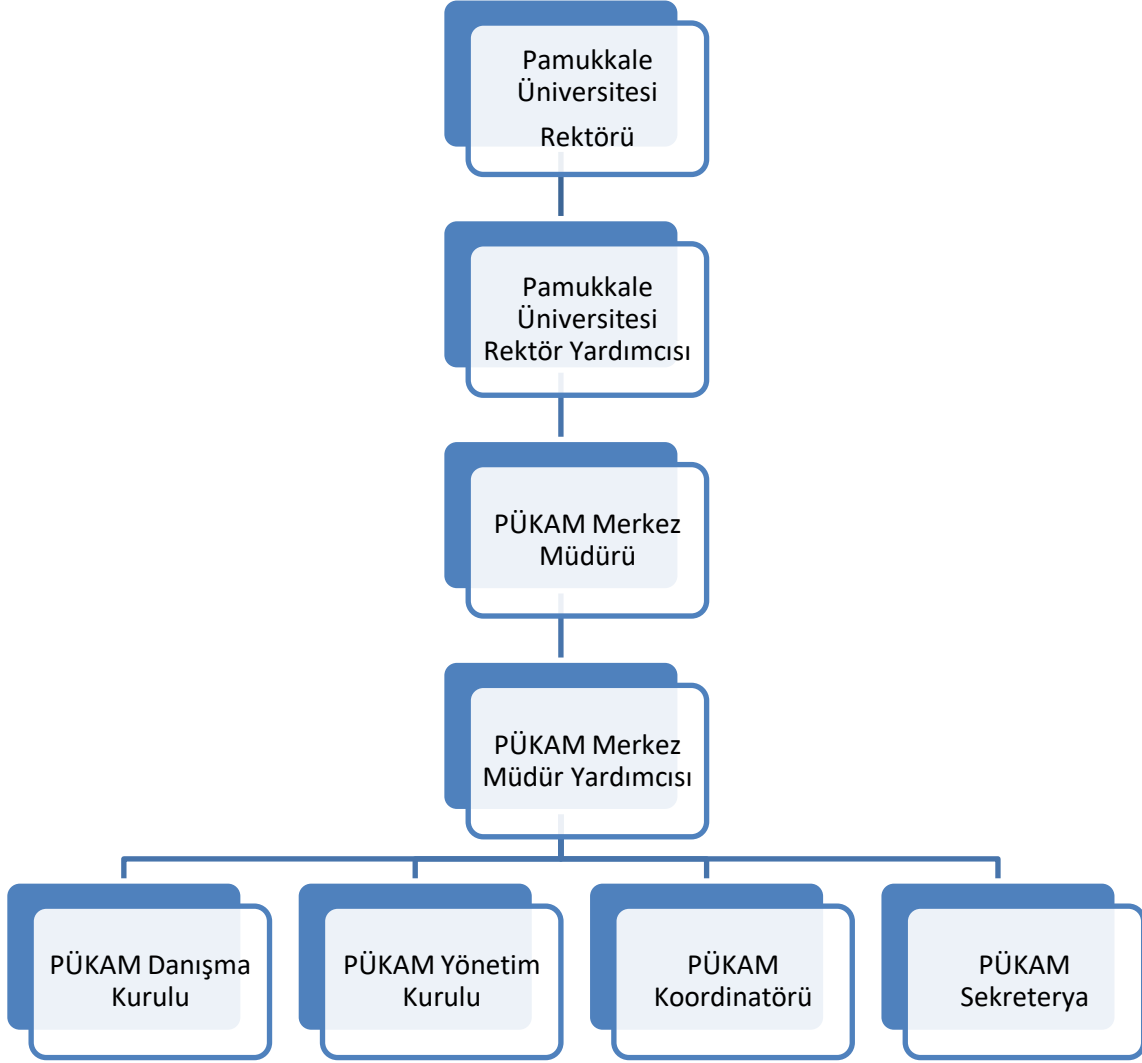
Pamukkale Üniversitesi Rektörü

Pamukkale Üniversitesi Rektör Yardımcısı

PÜKAM Merkez Müdürü

PÜKAM Merkez Müdür Yardımcısı

PÜKAM Danışma Kurulu

PÜKAM Yönetim Kurulu

PÜKAM Koordinatörü

PÜKAM Sekreterya